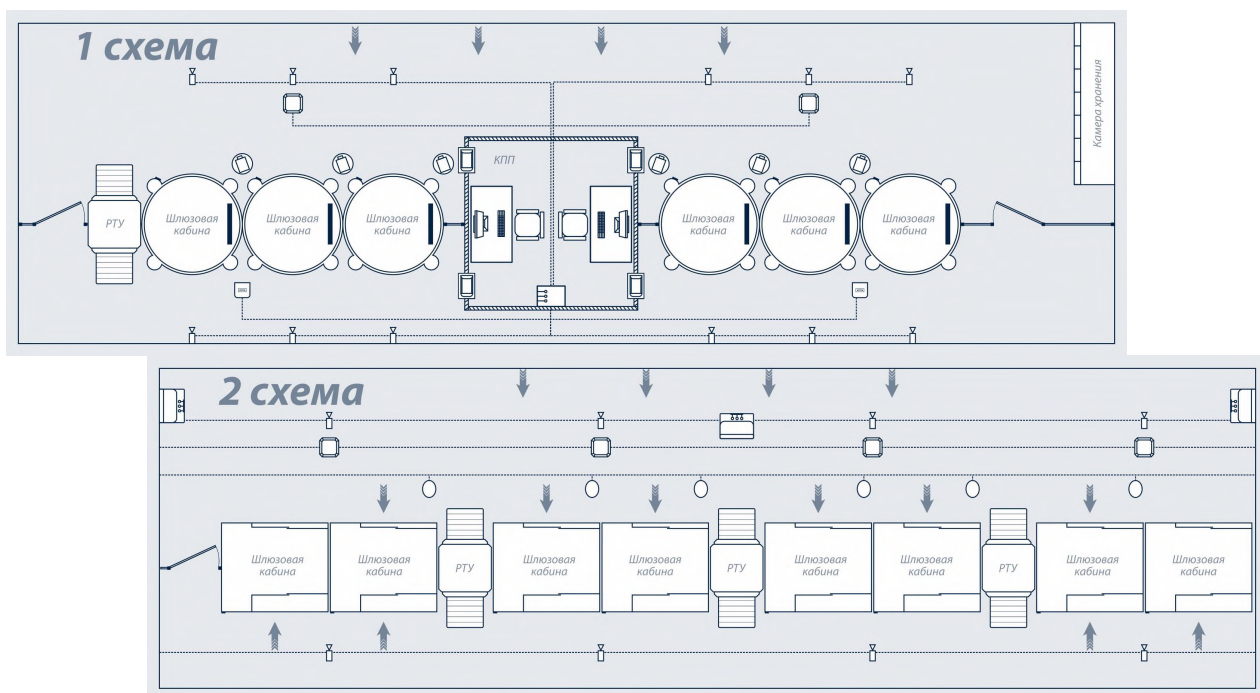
1 схема

Камера хранения

КПП

РТУ

Шлюзовая кабина

Шлюзовая кабина

Шлюзовая кабина

Шлюзовая кабина

Шлюзовая кабина

Шлюзовая кабина

2 схема

Шлюзовая кабина

Шлюзовая кабина

РТУ

Шлюзовая кабина

Шлюзовая кабина

РТУ

Шлюзовая кабина

Шлюзовая кабина

РТУ

Шлюзовая кабина

Шлюзовая кабина